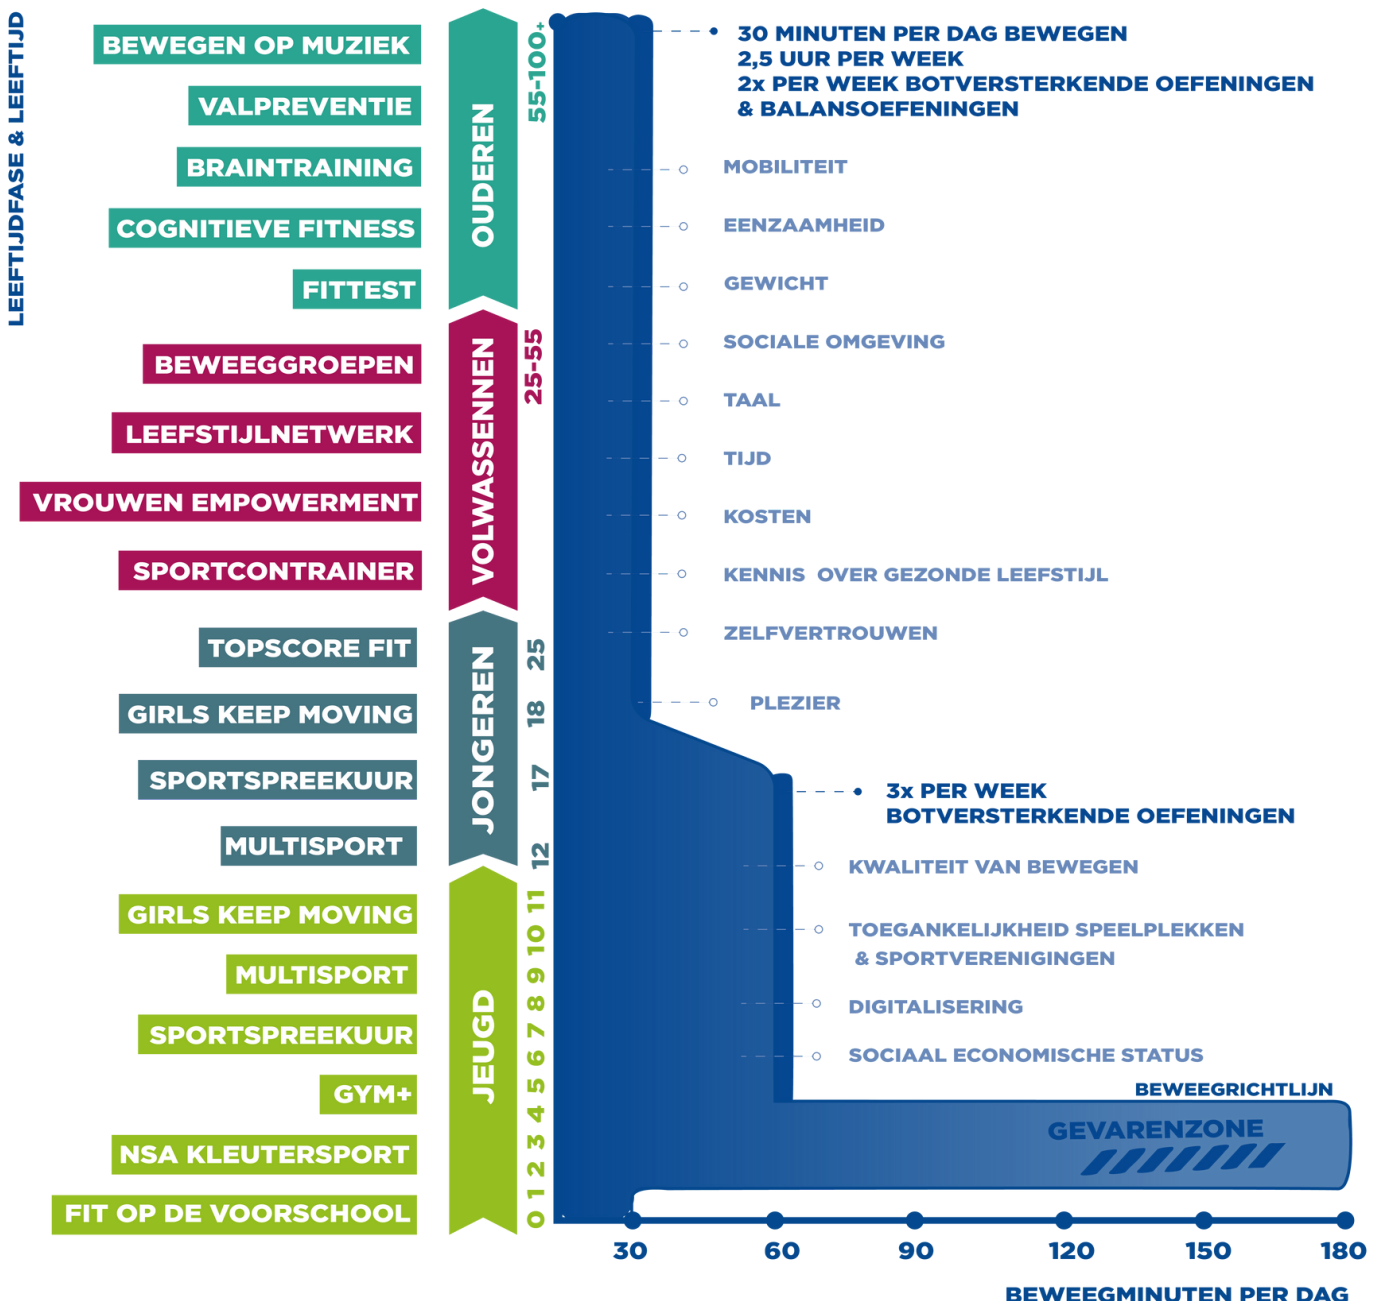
LEEFTIJDFASE & LEEFTIJD

BEWEGEN OP MUZIEK
VALPREVENTIE
BRAINTRAINING
COGNITIEVE FITNESS
FITTEST
BEWEEGGROEPEN
LEEFSTIJLNETWERK
VROUWEN EMPOWERMENT
SPORTCONTRAINER
TOPSCORE FIT
GIRLS KEEP MOVING
SPORTSPREEKUUR
MULTISPORT
GIRLS KEEP MOVING
MULTISPORT
SPORTSPREEKUUR
GYM+
NSA KLEUTERSPORT
FIT OP DE VOORSCHOOL

OUDEREN
VOLWASSENNEN
JONGEREN
JEUGD

55-100+
25-55
25
18
17
12
11
10
9
8
7
6
5
4
3
2
1
0

30 MINUTEN PER DAG BEWEGEN
2,5 UUR PER WEEK
2x PER WEEK BOTVERSTERKENDE OEFENINGEN
& BALANSOEFENINGEN

MOBILITEIT
EENZAAMHEID
GEWICHT
SOCIALE OMGEVING
TAAL
TIJD
KOSTEN
KENNIS OVER GEZONDE LEEFSTIJL
ZELFVERTROUWEN
PLEZIER

3x PER WEEK
BOTVERSTERKENDE OEFENINGEN

KWALITEIT VAN BEWEGEN
TOEGANKELIJKHEID SPEELPLEKKEN
& SPORTVERENIGINGEN
DIGITALISERING
SOCIAAL ECONOMISCHE STATUS

BEWEEGRICHTLIJN
GEVARENZONE

30
60
90
120
150
180

BEWEEGMINUTEN PER DAG